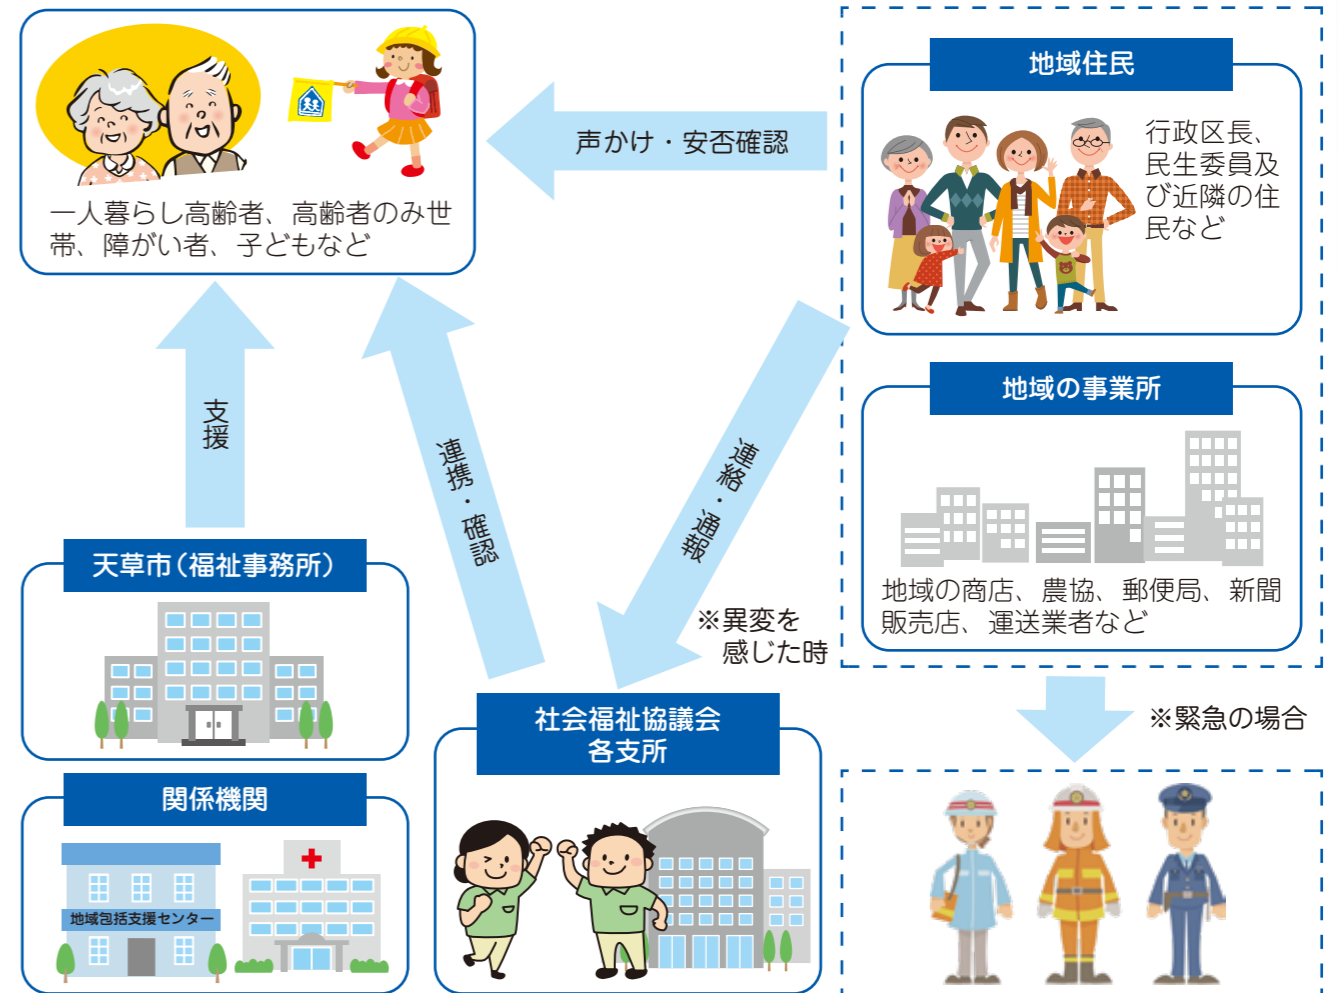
一人暮らし高齢者、高齢者のみ世帯、障がい者、子どもなど

声かけ・安否確認

地域住民

行政区長、民生委員及び近隣の住民など

地域の事業所

地域の商店、農協、郵便局、新聞販売店、運送業者など

支援

連携・確認

連絡・通報

※異変を感じた時

天草市（福祉事務所）

関係機関

地域包括支援センター

社会福祉協議会各支所

※緊急の場合